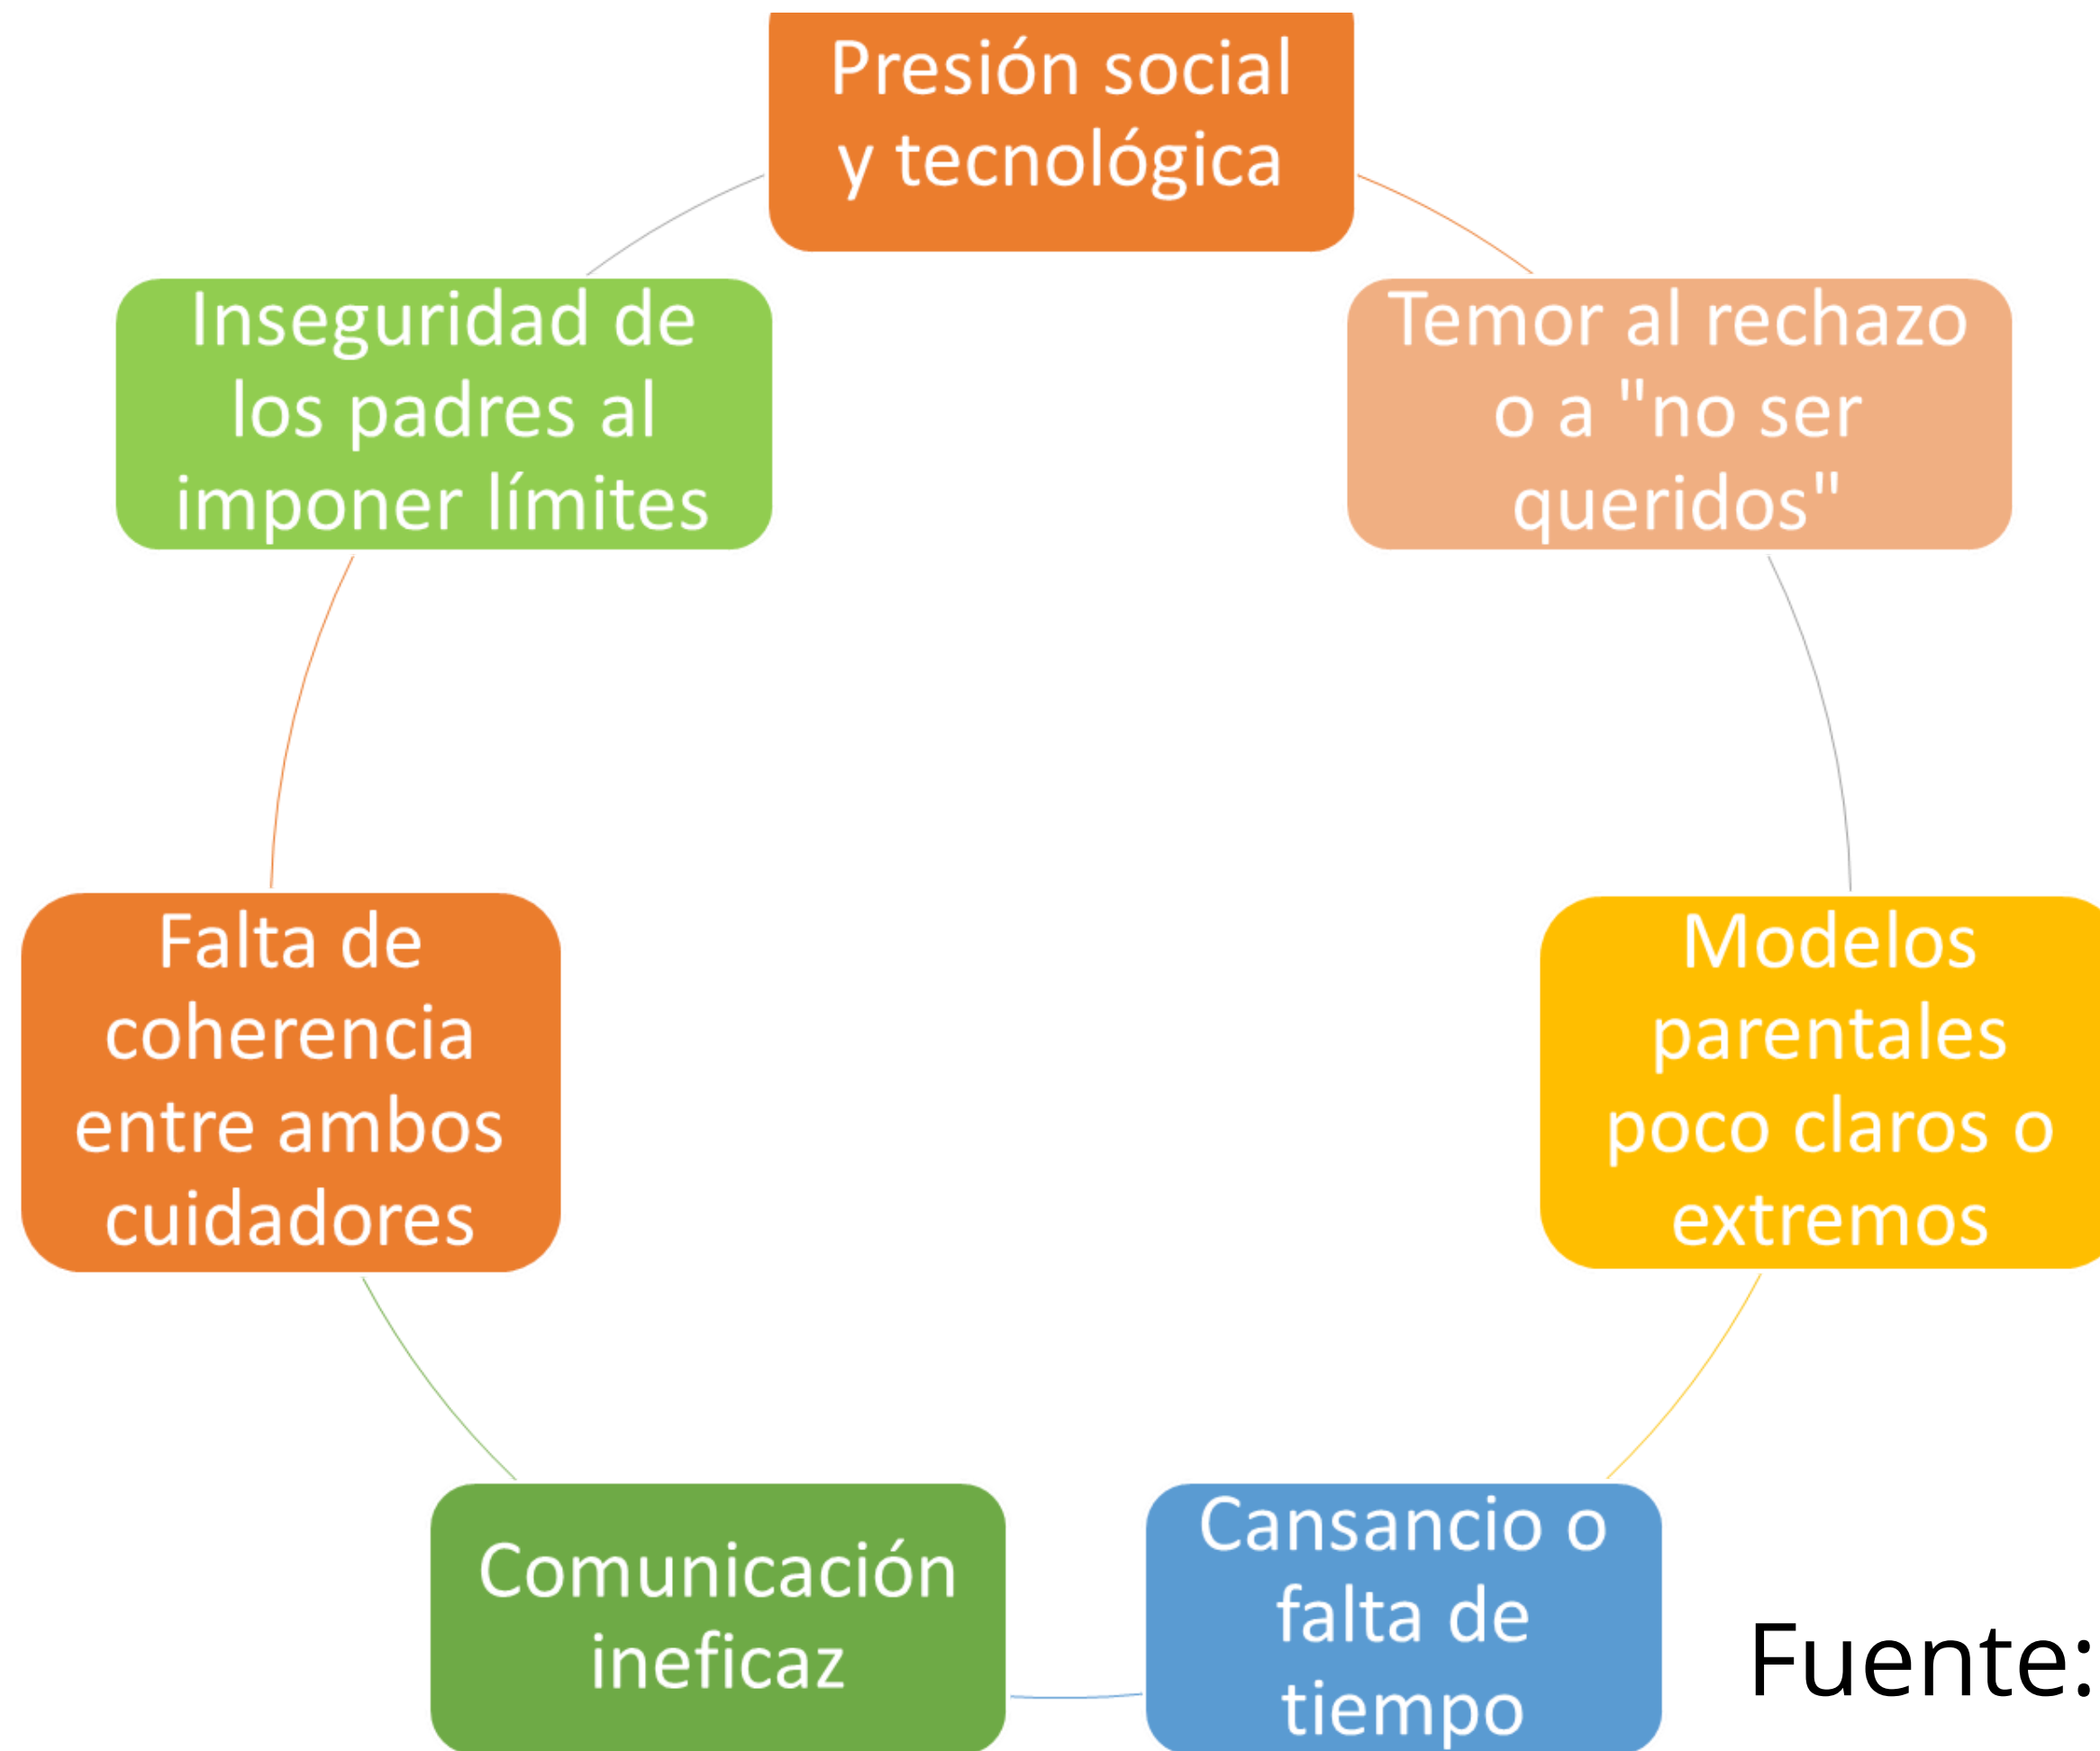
Presión social y tecnológica

Temor al rechazo o a "no ser queridos"

Modelos parentales poco claros o extremos

Cansancio o falta de tiempo

Comunicación ineficaz

Falta de coherencia entre ambos cuidadores

Inseguridad de los padres al imponer límites

Fuente: